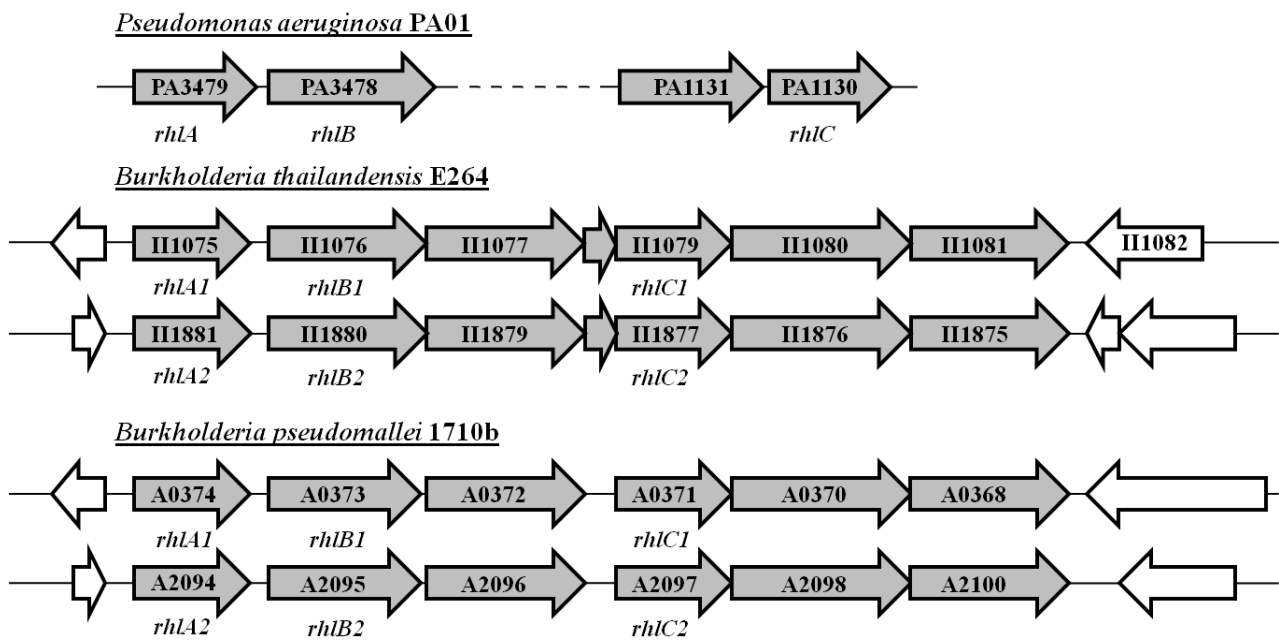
Pseudomonas aeruginosa PA01

PA3479 PA3478 PA1131 PA1130

rhlA rhlB rhlC

Burkholderia thailandensis E264

II1075 II1076 II1077 II1079 II1080 II1081 II1082

rhlA1 rhlB1 rhlC1

II1881 II1880 II1879 II1877 II1876 II1875

rhlA2 rhlB2 rhlC2

Burkholderia pseudomallei 1710b

A0374 A0373 A0372 A0371 A0370 A0368

rhlA1 rhlB1 rhlC1

A2094 A2095 A2096 A2097 A2098 A2100

rhlA2 rhlB2 rhlC2